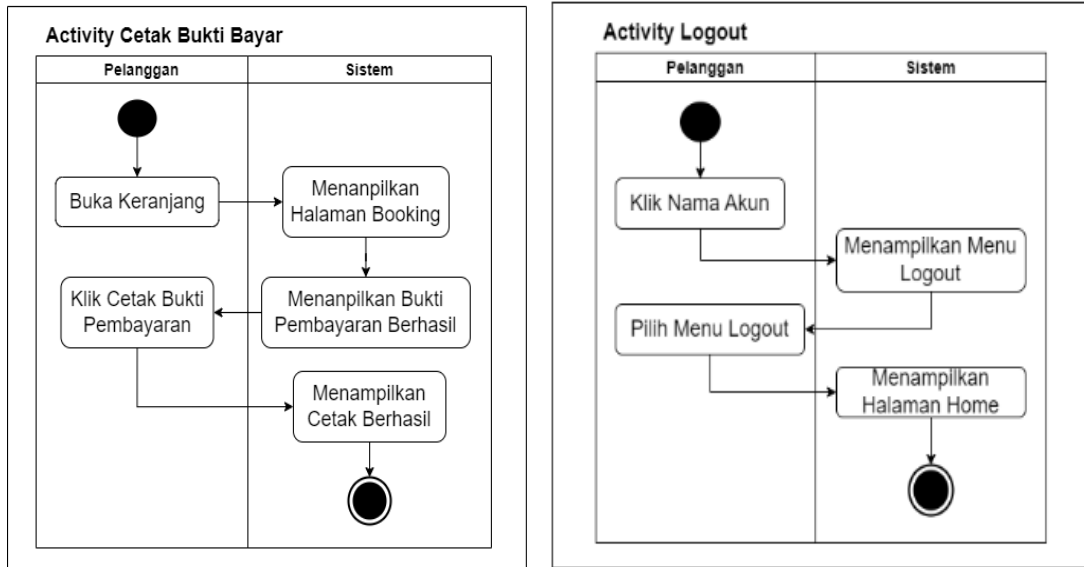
Activity Cetak Bukti Bayar

| Pelanggan | Sistem |
|---|---|

Buka Keranjang

Menanpilkan Halaman Booking

Menanpilkan Bukti Pembayaran Berhasil

Klik Cetak Bukti Pembayaran

Menampilkan Cetak Berhasil

Activity Logout

| Pelanggan | Sistem |
|---|---|

Klik Nama Akun

Menampilkan Menu Logout

Pilih Menu Logout

Menampilkan Halaman Home